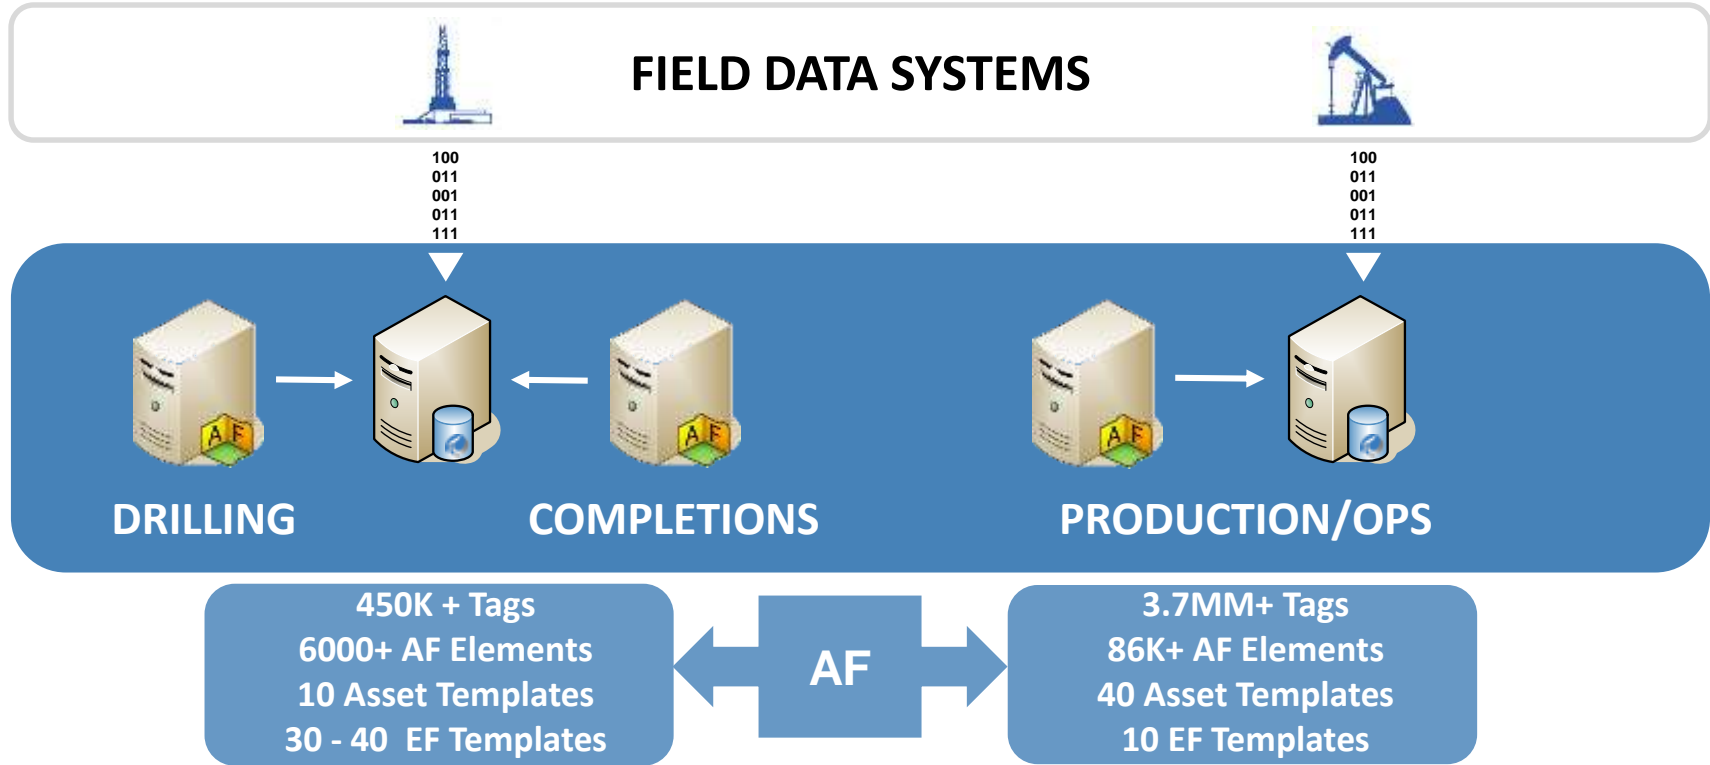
FIELD DATA SYSTEMS

100
011
001
011
111

100
011
001
011
111

AF

AF

AF

DRILLING

COMPLETIONS

PRODUCTION/OPS

450K + Tags
6000+ AF Elements
10 Asset Templates
30 - 40 EF Templates

AF

3.7MM+ Tags
86K+ AF Elements
40 Asset Templates
10 EF Templates